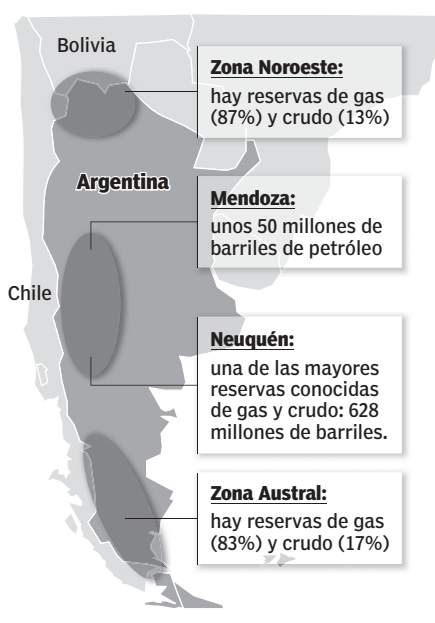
Bolivia

Zona Noroeste:
hay reservas de gas (87%) y crudo (13%)

Argentina

Mendoza:
unos 50 millones de barriles de petróleo

Chile

Neuquén:
una de las mayores reservas conocidas de gas y crudo: 628 millones de barriles.

Zona Austral:
hay reservas de gas (83%) y crudo (17%)